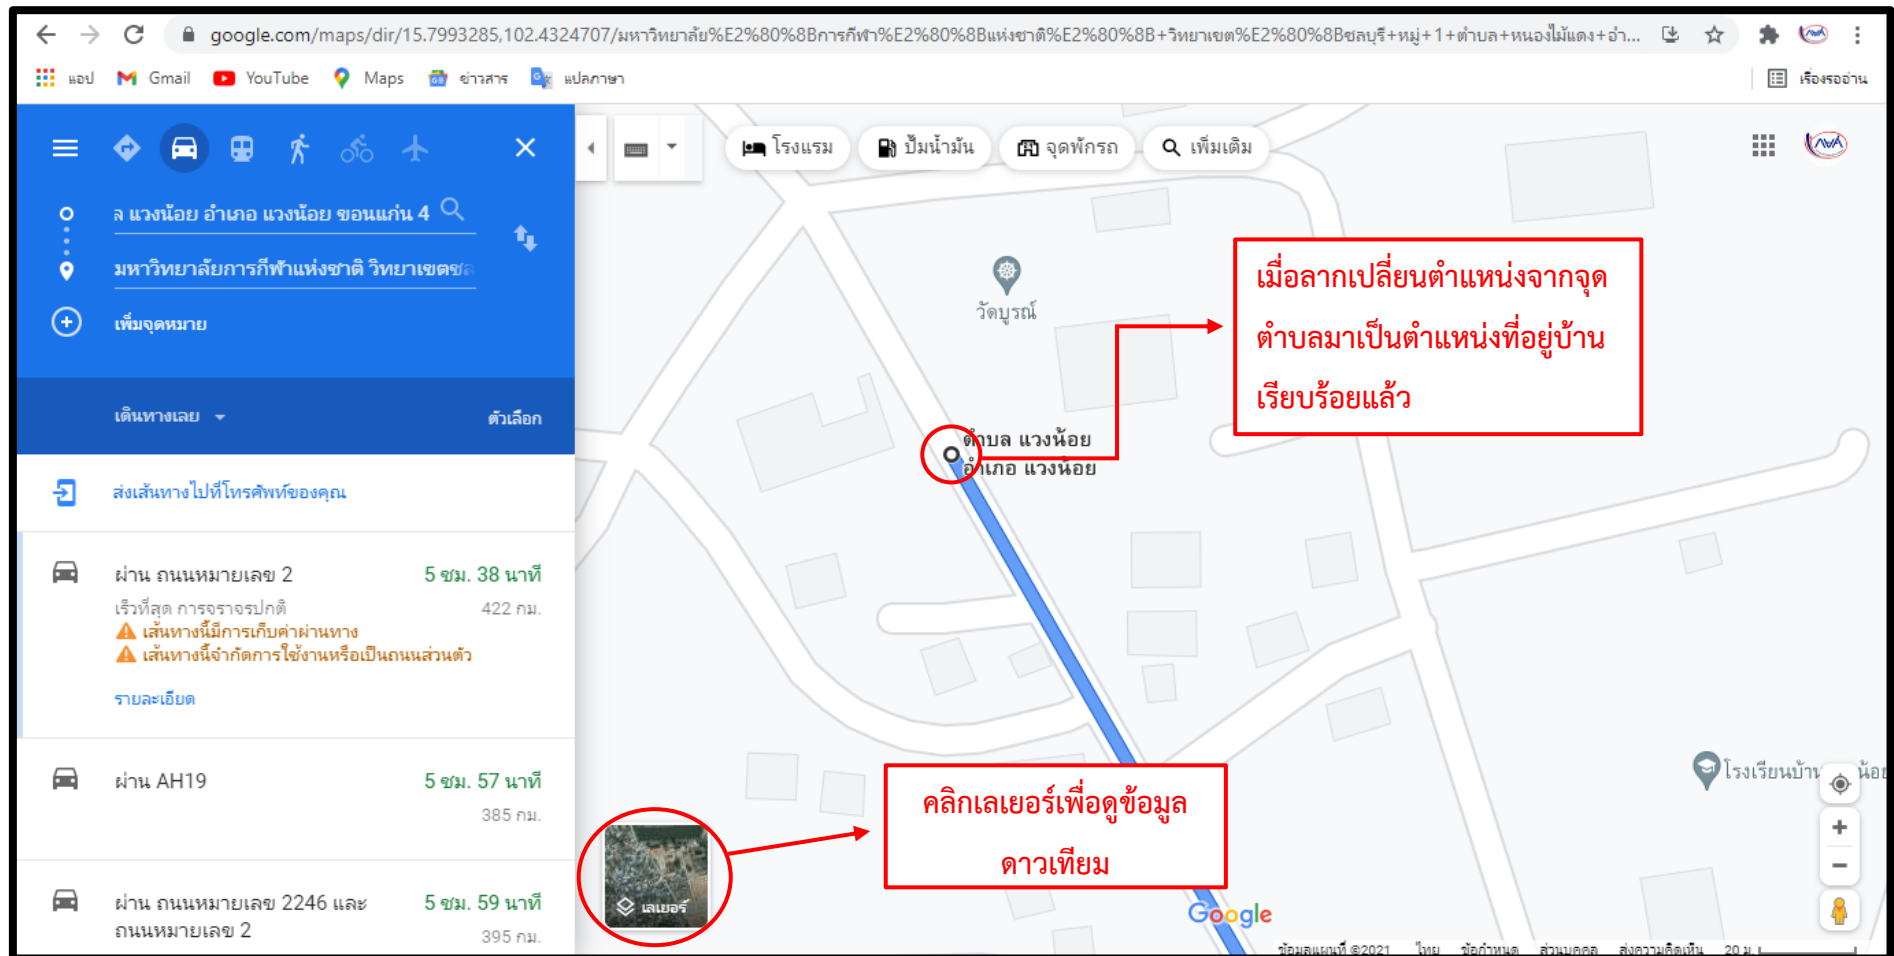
google.com/maps/dir/15.7993285,102.4324707/มหาวิทยาลัย%E2%80%8Bการกีฬา%E2%80%8Bแห่งชาติ%E2%80%8B+วิทยาเขต%E2%80%8Bชลบุรี+หมู่+1+ตำบล+หนองไม้แดง+อำ...

แอป Gmail YouTube Maps ข่าวสาร แปลภาษา เรื่องรออ่าน

ล แวงน้อย อำเภอ แวงน้อย ขอนแก่น 4
มหาวิทยาลัยการกีฬาแห่งชาติ วิทยาเขตชล
เพิ่มจุดหมาย

เดินทางเลย ตัวเลือก

ส่งเส้นทางไปที่โทรศัพท์ของคุณ

ผ่าน ถนนหมายเลข 2 5 ชม. 38 นาที
เร็วที่สุด การจราจรปกติ 422 กม.
เส้นทางนี้มีการเก็บค่าผ่านทาง
เส้นทางนี้จำกัดการใช้งานหรือเป็นถนนส่วนตัว
รายละเอียด

ผ่าน AH19 5 ชม. 57 นาที
385 กม.

ผ่าน ถนนหมายเลข 2246 และ ถนนหมายเลข 2 5 ชม. 59 นาที
395 กม.

โรงแรม ปั๊มน้ำมัน จุดพักรถ เพิ่มเติม

วัดบูรณ์

ตำบล แวงน้อย
อำเภอ แวงน้อย

เมื่อลากเปลี่ยนตำแหน่งจากจุดตำบลมาเป็นตำแหน่งที่อยู่บ้านเรียบร้อยแล้ว

คลิกเลเยอร์เพื่อดูข้อมูลดาวเทียม

เลเยอร์

โรงเรียนบ้าน น้อย

Google

ข้อมูลแผนที่ ©2021 ไทย ข้อกำหนด ส่วนบุคคล ส่งความคิดเห็น 20 ม.